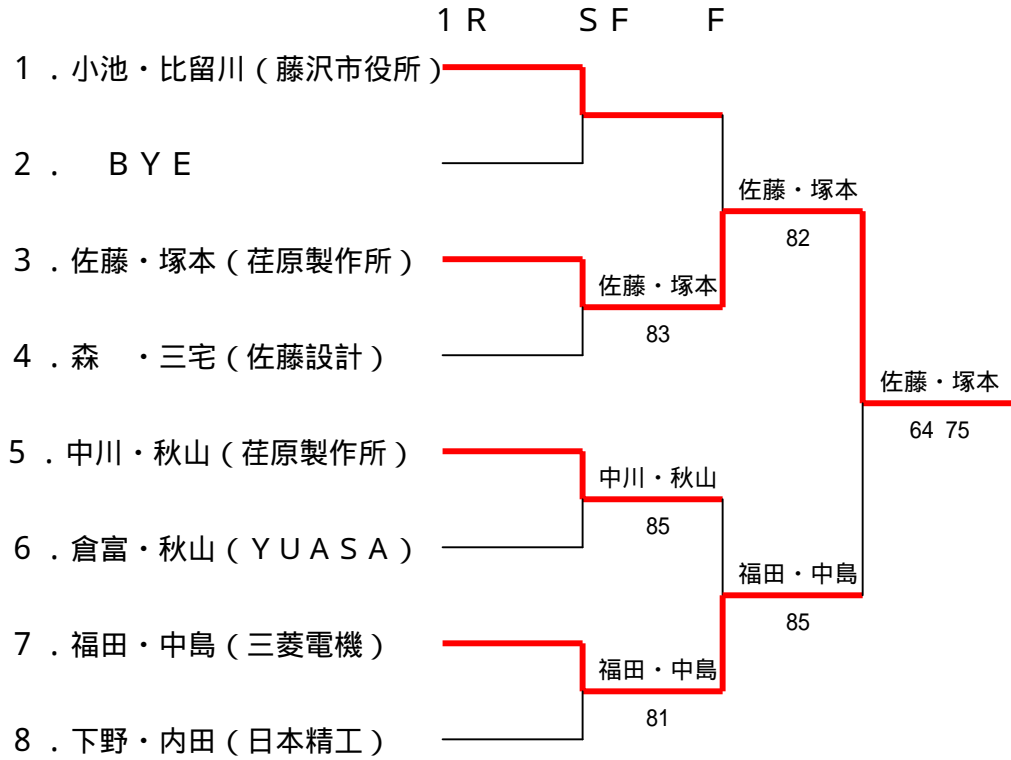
１Ｒ　　ＳＦ　　Ｆ

１．小池・比留川（藤沢市役所）

２．　ＢＹＥ

３．佐藤・塚本（荏原製作所）

４．森　・三宅（佐藤設計）

５．中川・秋山（荏原製作所）

６．倉富・秋山（ＹＵＡＳＡ）

７．福田・中島（三菱電機）

８．下野・内田（日本精工）

佐藤・塚本
83

中川・秋山
85

福田・中島
81

佐藤・塚本
82

福田・中島
85

佐藤・塚本
64 75